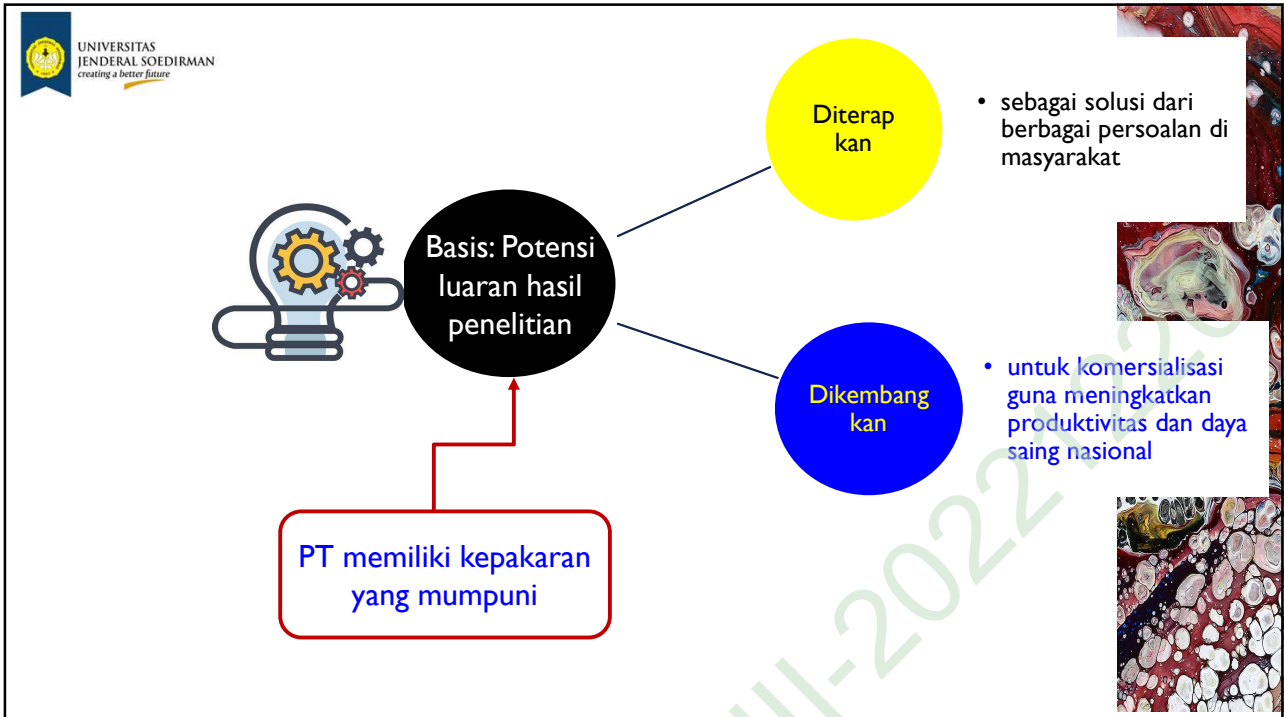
UNIVERSITAS
JENDERAL SOEDIRMAN
creating a better future

Basis: Potensi luaran hasil penelitian

Diterap kan

• sebagai solusi dari berbagai persoalan di masyarakat

Dikembang kan

• untuk komersialisasi guna meningkatkan produktivitas dan daya saing nasional

PT memiliki kepakaran yang mumpuni

II-2022-202